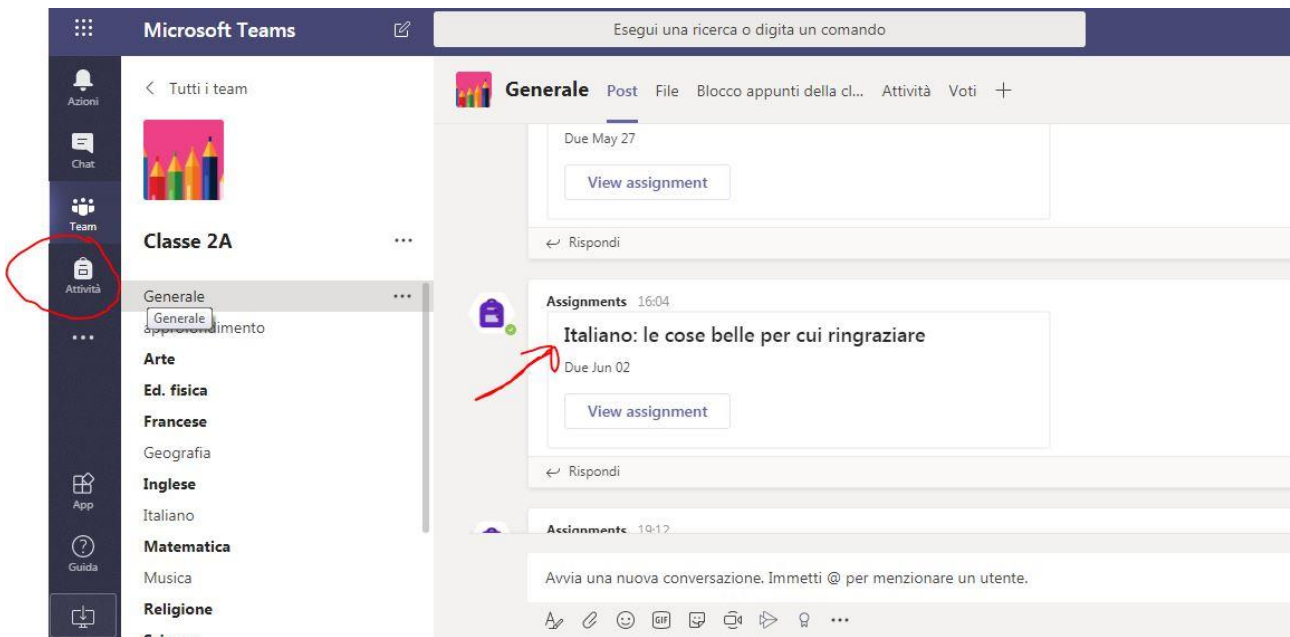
Microsoft Teams

Esegui una ricerca o digita un comando

Azioni

Chat

Team

Attività

...

App

Guida

< Tutti i team

Classe 2A ...

Generale ...

Generale

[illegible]dimento

Arte

Ed. fisica

Francese

Geografia

Inglese

Italiano

Matematica

Musica

Religione

Generale Post File Blocco appunti della cl... Attività Voti +

Due May 27

View assignment

Rispondi

Assignments 16:04

Italiano: le cose belle per cui ringraziare

Due Jun 02

View assignment

Rispondi

Assignments 19:12

Avvia una nuova conversazione. Immetti @ per menzionare un utente.

GIF ...